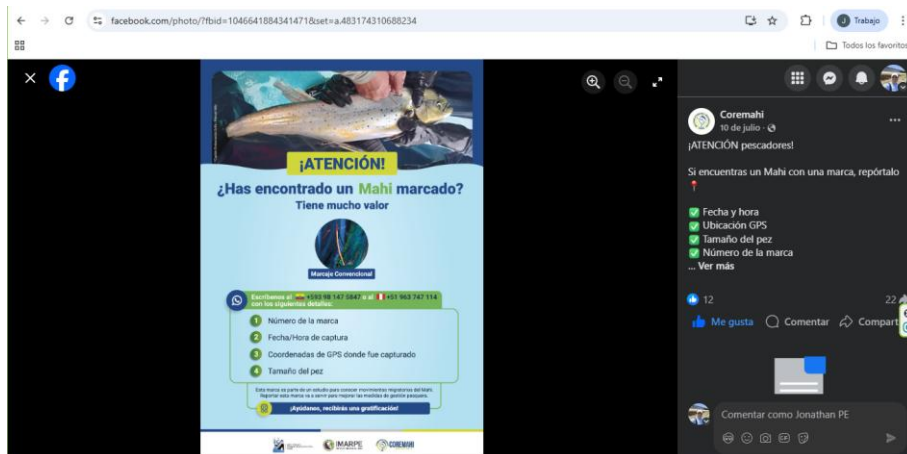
facebook.com/photo/?fbid=1046641884341471&set=a.483174310688234

Trabajo

Todos los favoritos

¡ATENCIÓN!

¿Has encontrado un Mahi marcado?

Tiene mucho valor

Marcaje Convencional

Escríbenos al +593 98 147 0847 o al +51 963 747 114 con los siguientes detalles:

1 Número de la marca

2 Fecha/Hora de captura

3 Coordenadas de GPS donde fue capturado

4 Tamaño del pez

Esta marca es parte de un estudio para conocer movimientos migratorios del Mahi. Reportar esta marca va a servir para mejorar las medidas de gestión pesquera.

¡Ayúdanos, recibirás una gratificación!

IMARPE COREMAHI

Coremahi
10 de julio ·

¡ATENCIÓN pescadores!

Si encuentras un Mahi con una marca, repórtalo 📍

✅ Fecha y hora
✅ Ubicación GPS
✅ Tamaño del pez
✅ Número de la marca
... Ver más

12

22

Me gusta Comentar Compart

Comentar como Jonathan PE